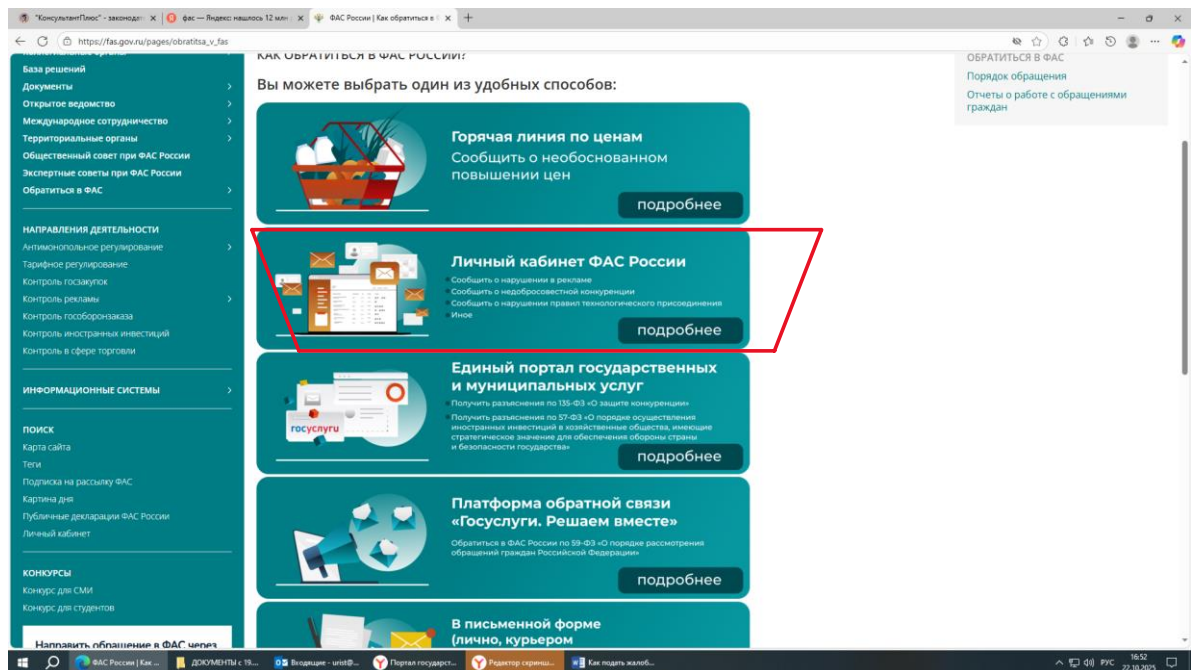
"КонсультантПлюс" - законодат | фас — Яндекс: нашлось 12 млн | ФАС России | Как обратиться в

https://fas.gov.ru/pages/obratitsa_v_fas

База решений
Документы
Открытое ведомство
Международное сотрудничество
Территориальные органы
Общественный совет при ФАС России
Экспертные советы при ФАС России
Обратиться в ФАС

НАПРАВЛЕНИЯ ДЕЯТЕЛЬНОСТИ
Антимонопольное регулирование
Тарифное регулирование
Контроль госзакупок
Контроль рекламы
Контроль гособоронзаказа
Контроль иностранных инвестиций
Контроль в сфере торговли

ИНФОРМАЦИОННЫЕ СИСТЕМЫ

ПОИСК
Карта сайта
Теги
Подписка на рассылку ФАС
Картина дня
Публичные декларации ФАС России
Личный кабинет

КОНКУРСЫ
Конкурс для СМИ
Конкурс для студентов

Направить обращение в ФАС через

КАК ОБРАТИТЬСЯ В ФАС РОССИИ?

Вы можете выбрать один из удобных способов:

Горячая линия по ценам
Сообщить о необоснованном повышении цен
подробнее

Личный кабинет ФАС России
Сообщить о нарушении в рекламе
Сообщить о недобросовестной конкуренции
Сообщить о нарушении правил технологического присоединения
Иное
подробнее

Единый портал государственных и муниципальных услуг
Получить разъяснения по 135-ФЗ «О защите конкуренции»
Получить разъяснения по 57-ФЗ «О порядке осуществления иностранных инвестиций в хозяйственные общества, имеющие стратегическое значение для обеспечения обороны страны и безопасности государства»
госуслуги
подробнее

Платформа обратной связи «Госуслуги. Решаем вместе»
Обратиться в ФАС России по 59-ФЗ «О порядке рассмотрения обращений граждан Российской Федерации»
подробнее

В письменной форме (лично, курьером

ОБРАТИТЬСЯ В ФАС
Порядок обращения
Отчеты о работе с обращениями граждан

ФАС России | Как ... | ДОКУМЕНТЫ с 19.... | Входящие - urist@... | Портал государст... | Редактор скринш... | Как подать жалоб...
РУС 16:52 22.10.2025